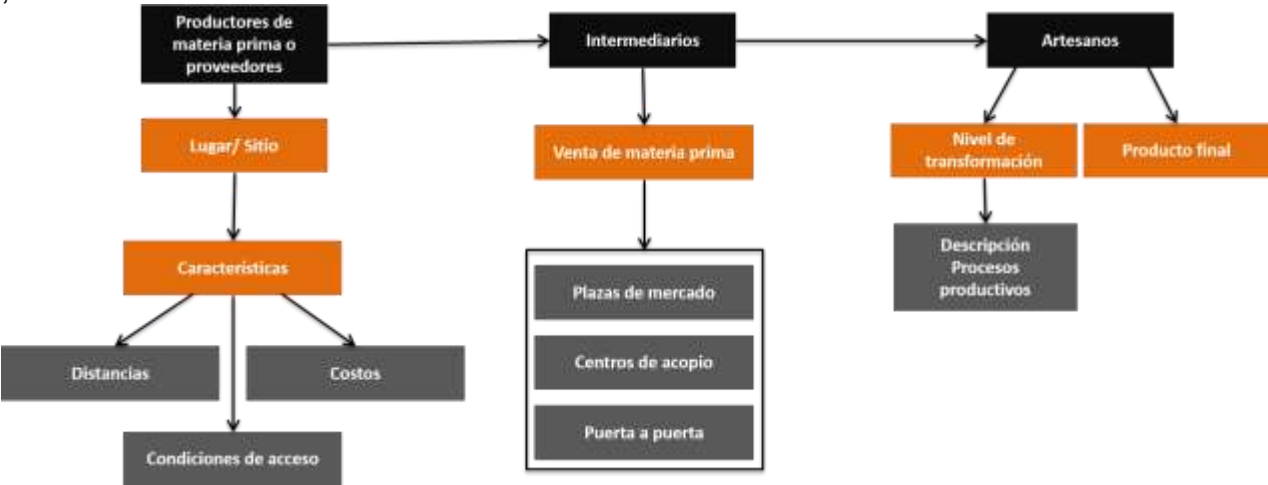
Productores de materia prima o proveedores

Intermediarios

Artesanos

Lugar/ Sitio

Venta de materia prima

Nivel de transformación

Producto final

Características

Plazas de mercado

Descripción Procesos productivos

Centros de acopio

Distancias

Costos

Puerta a puerta

Condiciones de acceso